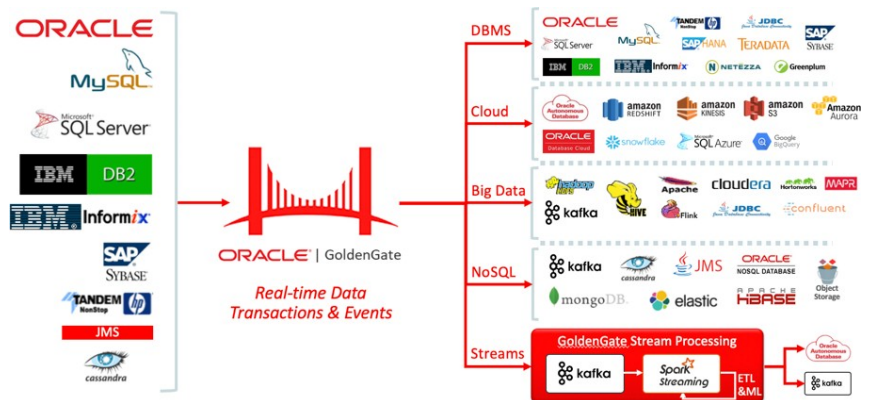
ORACLE
MySQL
Microsoft SQL Server
IBM DB2
IBM Informix
SAP SYBASE
TANDEM NonStop hp
JMS
cassandra

ORACLE | GoldenGate
Real-time Data Transactions & Events

DBMS
ORACLE
TANDEM NonStop hp
JDBC
SQL Server
MySQL
SAP HANA
TERADATA
SAP SYBASE
IBM DB2
IBM Informix
NETEZZA
Greenplum

Cloud
Oracle Autonomous Database
amazon REDSHIFT
amazon KINESIS
amazon S3
Amazon Aurora
ORACLE Database Cloud
snowflake
SQL Azure
Google BigQuery

Big Data
hadoop
Apache
cloudera
Hortonworks
MAPR
kafka
HIVE
Flink
JDBC
confluent

NoSQL
kafka
cassandra
JMS
ORACLE NOSQL DATABASE
Object Storage
mongoDB
elastic
APACHE HBASE

Streams
GoldenGate Stream Processing
kafka
Spark Streaming
ETL &ML
Oracle Autonomous Database
kafka